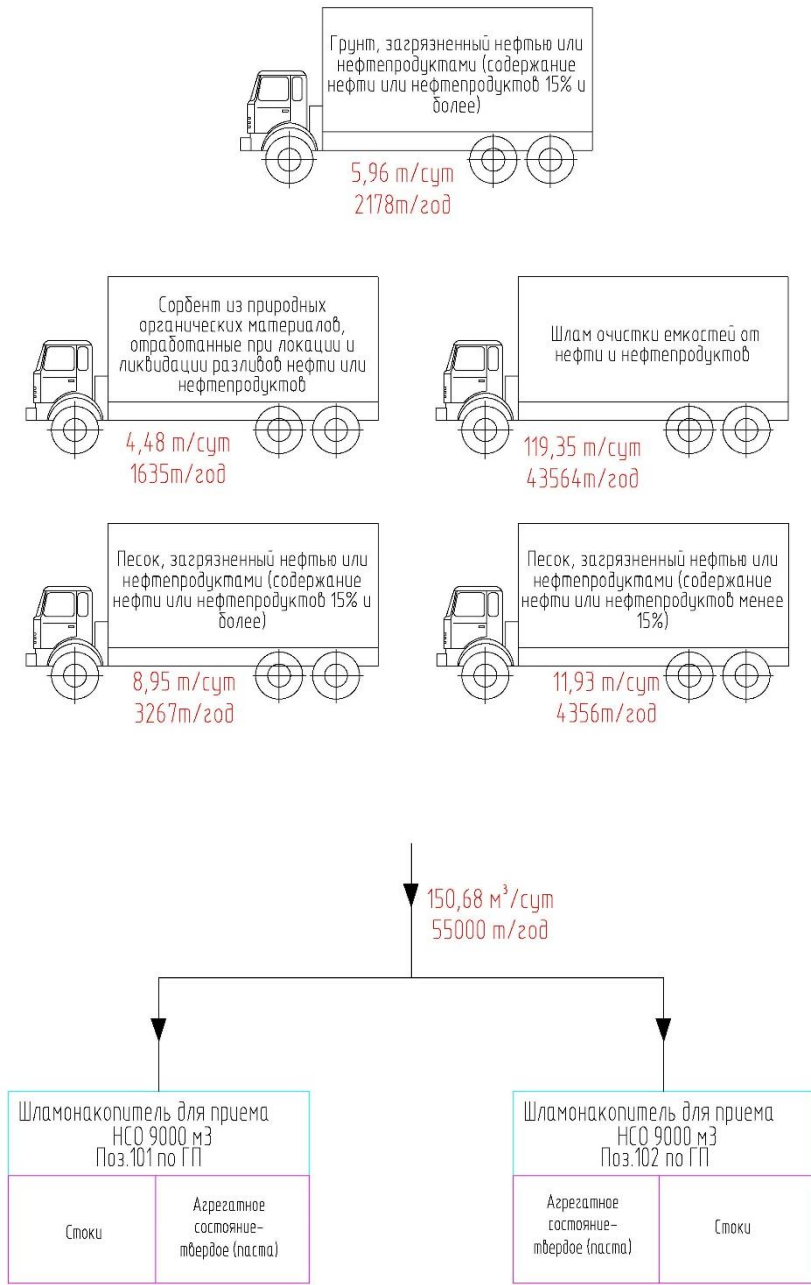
Грунт, загрязненный нефтью или нефтепродуктами (содержание нефти или нефтепродуктов 15% и более)

5,96 т/сут
2178т/год

Сорбент из природных органических материалов, отработанные при локации и ликвидации разливов нефти или нефтепродуктов

4,48 т/сут
1635т/год

Шлам очистки емкостей от нефти и нефтепродуктов

119,35 т/сут
43564т/год

Песок, загрязненный нефтью или нефтепродуктами (содержание нефти или нефтепродуктов 15% и более)

8,95 т/сут
3267т/год

Песок, загрязненный нефтью или нефтепродуктами (содержание нефти или нефтепродуктов менее 15%)

11,93 т/сут
4356т/год

150,68 м$^3$/сут
55000 т/год

Шламонакопитель для приема НСО 9000 м3
Поз.101 по ГП

| Стоки | Агрегатное состояние-твердое (паста) |
|---|---|

Шламонакопитель для приема НСО 9000 м3
Поз.102 по ГП

| Агрегатное состояние-твердое (паста) | Стоки |
|---|---|